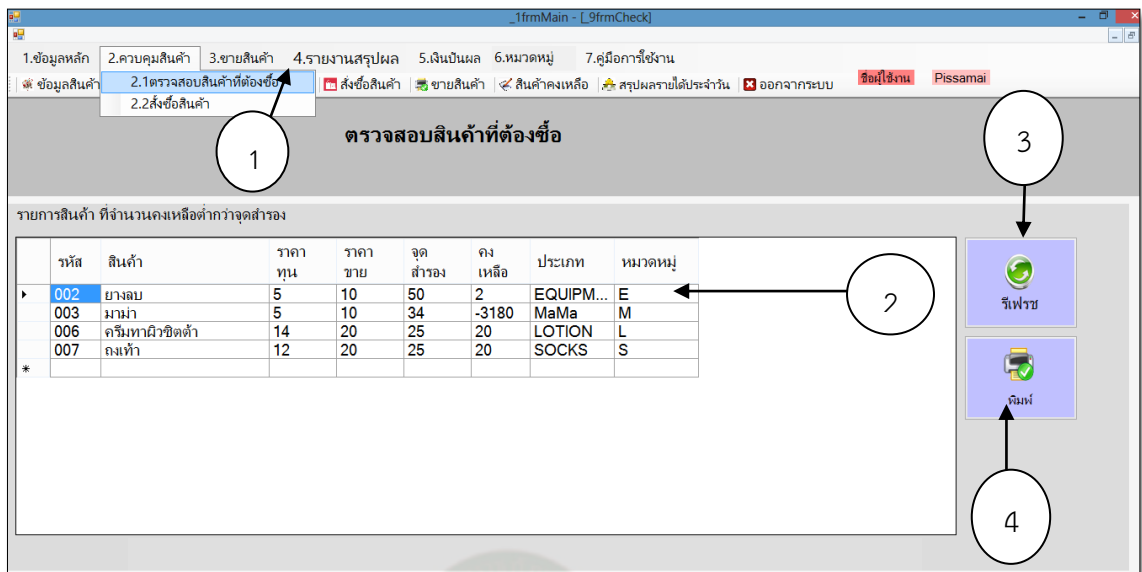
_1frmMain - [_9frmCheck]

1.ข้อมูลหลัก 2.ควบคุมสินค้า 3.ขายสินค้า 4.รายงานสรุปผล 5.เงินปันผล 6.หมวดหมู่ 7.คู่มือการใช้งาน

ข้อมูลสินค้า 2.1ตรวจสอบสินค้าที่ต้องซื้อ สั่งซื้อสินค้า ขายสินค้า สินค้าคงเหลือ สรุปผลรายได้ประจำวัน ออกจากระบบ ชื่อผู้ใช้งาน Pissamai

2.2สั่งซื้อสินค้า

ตรวจสอบสินค้าที่ต้องซื้อ

1

3

รายการสินค้า ที่จำนวนคงเหลือต่ำกว่าจุดสำรอง

| | รหัส | สินค้า | ราคาทุน | ราคาขาย | จุดสำรอง | คงเหลือ | ประเภท | หมวดหมู่ |
|---|---|---|---|---|---|---|---|---|
| ▸ | 002 | ยางลบ | 5 | 10 | 50 | 2 | EQUIPM... | E |
| | 003 | มาม่า | 5 | 10 | 34 | -3180 | MaMa | M |
| | 006 | ครีมทาผิวชิตต้า | 14 | 20 | 25 | 20 | LOTION | L |
| | 007 | ถุงเท้า | 12 | 20 | 25 | 20 | SOCKS | S |
| * | | | | | | | | |

2

รีเฟรช

พิมพ์

4